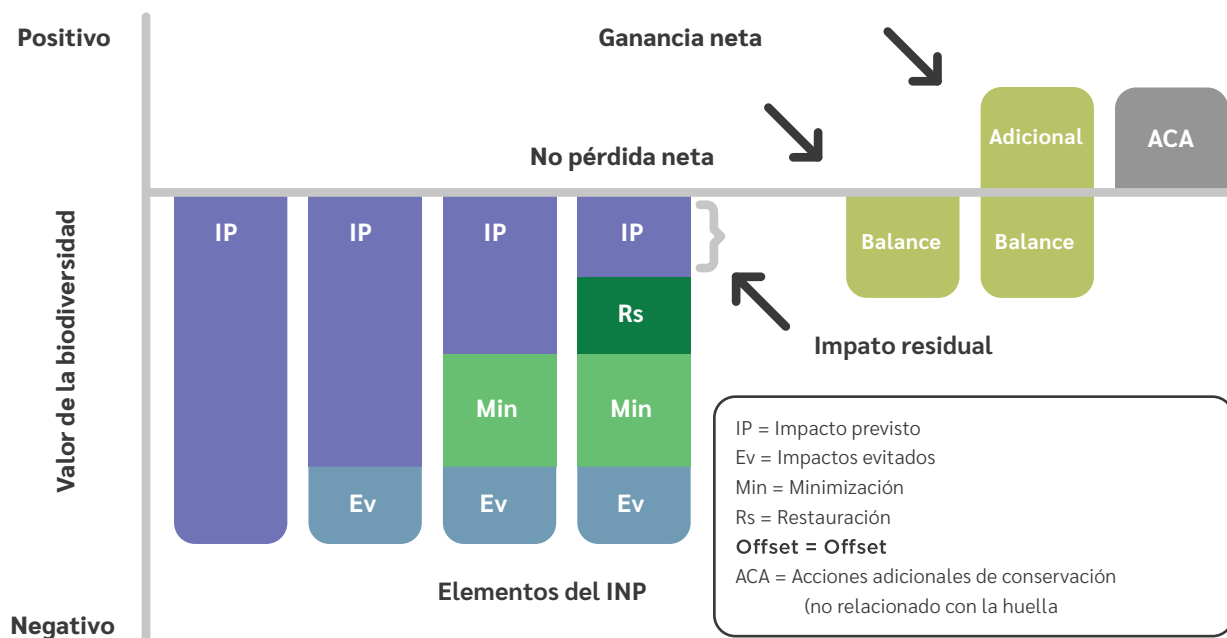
Positivo

Ganancia neta

No pérdida neta

Adicional

ACA

Valor de la biodiversidad

IP

IP

IP

IP

Balance

Balance

Rs

Impato residual

Min

Min

Ev

Ev

Ev

IP = Impacto previsto
Ev = Impactos evitados
Min = Minimización
Rs = Restauración
Offset = Offset
ACA = Acciones adicionales de conservación (no relacionado con la huella

Elementos del INP

Negativo